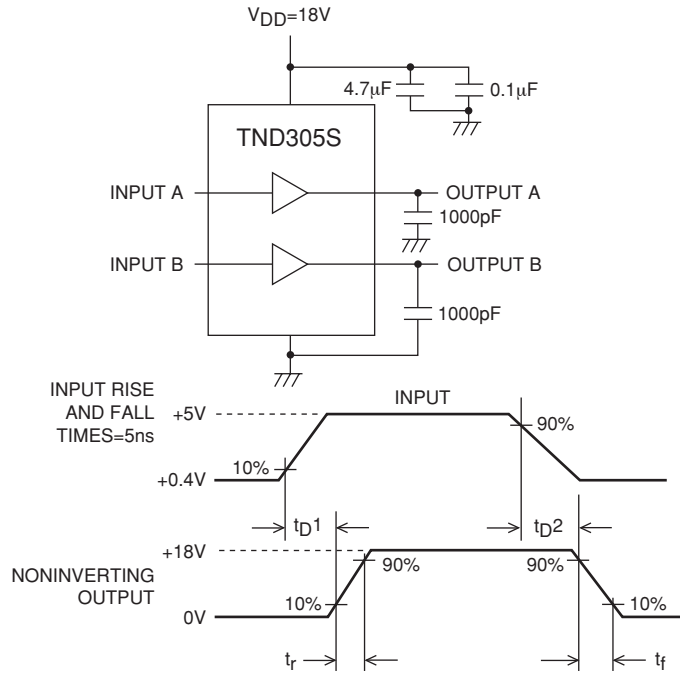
$V_{DD}$=18V

4.7μF

0.1μF

TND305S

INPUT A

OUTPUT A

1000pF

INPUT B

OUTPUT B

1000pF

INPUT RISE AND FALL TIMES=5ns

+5V

INPUT

90%

+0.4V

10%

$t_D1$

$t_D2$

+18V

NONINVERTING OUTPUT

90%

90%

10%

10%

0V

$t_r$

$t_f$